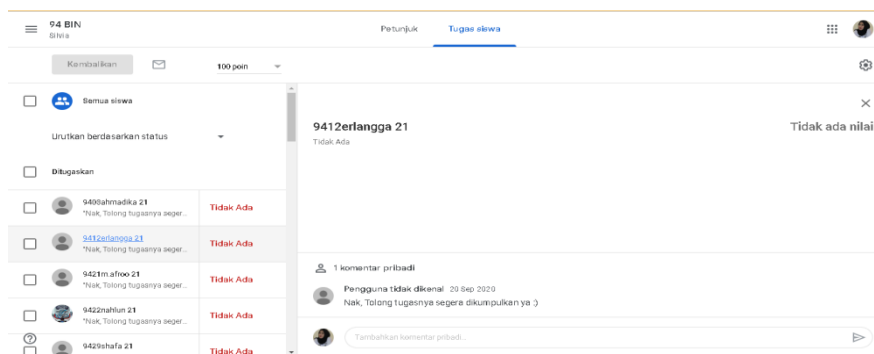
94 BIN
Silvia

Petunjuk Tugas siswa

Kembalikan

100 poin

Semua siswa

Urutkan berdasarkan status

Ditugaskan

9408ahmadika 21
"Nak, Tolong tugasnya seger...
Tidak Ada

9412erlangga 21
"Nak, Tolong tugasnya seger...
Tidak Ada

9421m.afroo 21
"Nak, Tolong tugasnya seger...
Tidak Ada

9422nahlun 21
"Nak, Tolong tugasnya seger...
Tidak Ada

9429shafa 21
Tidak Ada

9412erlangga 21
Tidak Ada

Tidak ada nilai

1 komentar pribadi

Pengguna tidak dikenal 20 Sep 2020
Nak, Tolong tugasnya segera dikumpulkan ya :)

Tambahkan komentar pribadi...